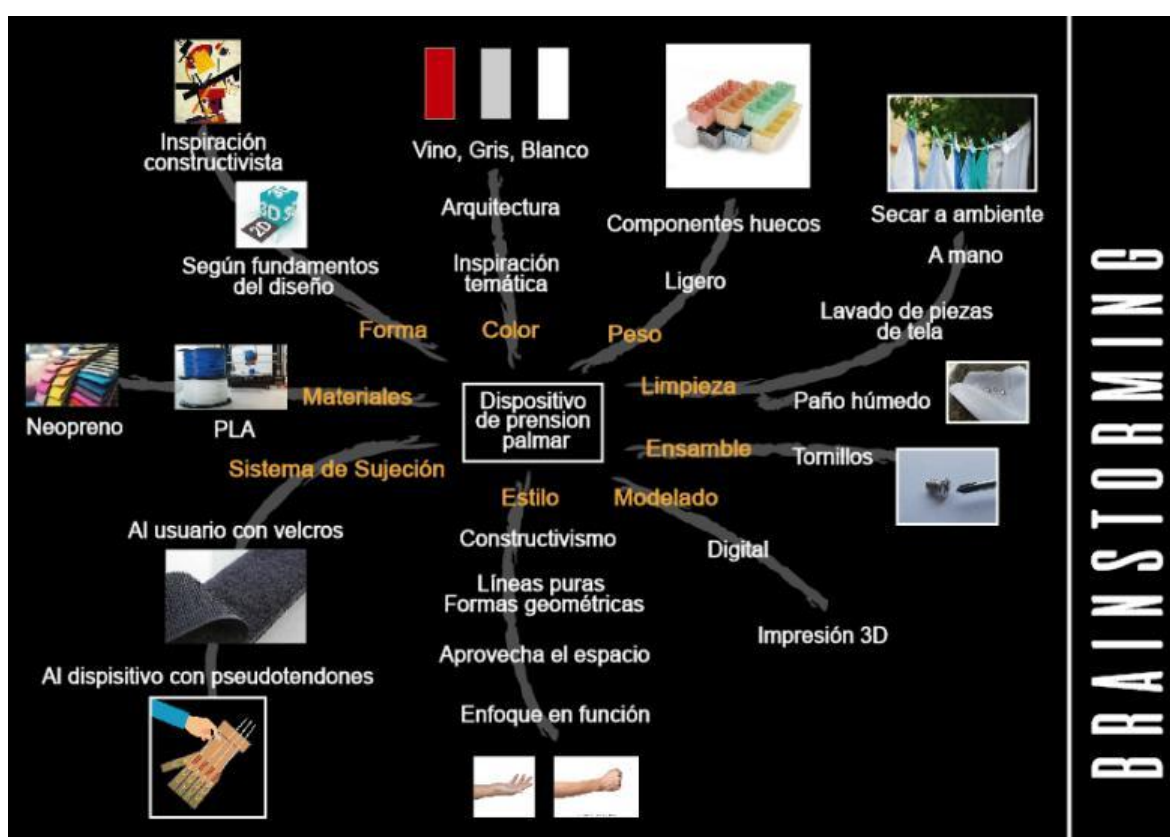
Inspiración constructivista

Vino, Gris, Blanco

Componentes huecos

Secar a ambiente

Según fundamentos del diseño

Arquitectura

Inspiración temática

Ligero

A mano

Lavado de piezas de tela

Forma

Color

Peso

Neopreno

PLA

Materiales

Dispositivo de prension palmar

Limpieza

Paño húmedo

Ensamble

Tornillos

Sistema de Sujeción

Estilo

Modelado

Al usuario con velcros

Constructivismo

Digital

Líneas puras Formas geométricas

Impresión 3D

Aprovecha el espacio

Al dispisitivo con pseudotendones

Enfoque en función

BRAINSTORMING